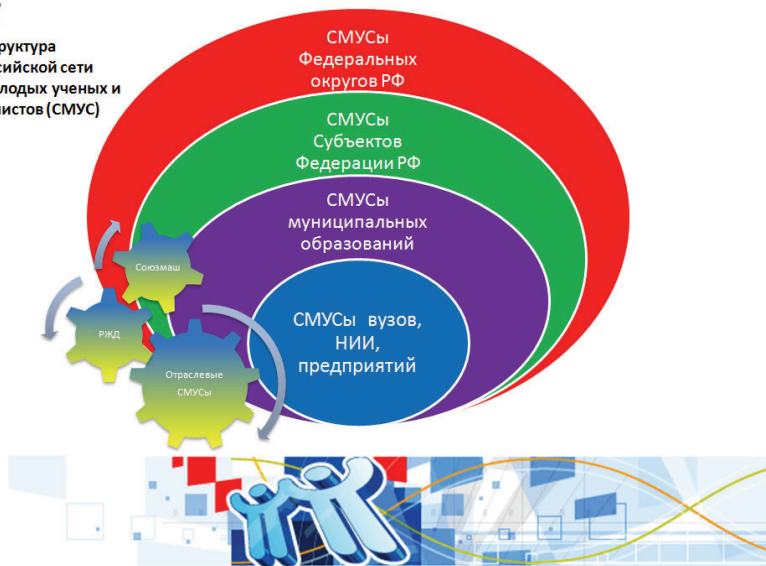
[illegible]руктура
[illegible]сийской сети
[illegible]лодых ученых и
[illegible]листов (СМУС)

СМУСы
Федеральных
округов РФ

СМУСы
Субъектов
Федерации РФ

СМУСы
муниципальных
образований

СМУСы вузов,
НИИ,
предприятий

Союзмаш

РЖД

Отраслевые
СМУСы